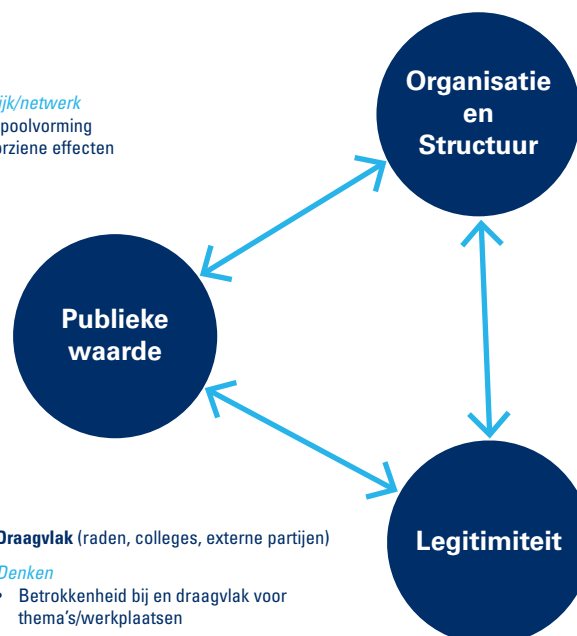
ijk/netwerk
poolvorming
rziene effecten

Organisatie en Structuur

Publieke waarde

Draagvlak (raden, colleges, externe partijen)

Denken
• Betrokkenheid bij en draagvlak voor thema's/werkplaatsen

Legitimiteit